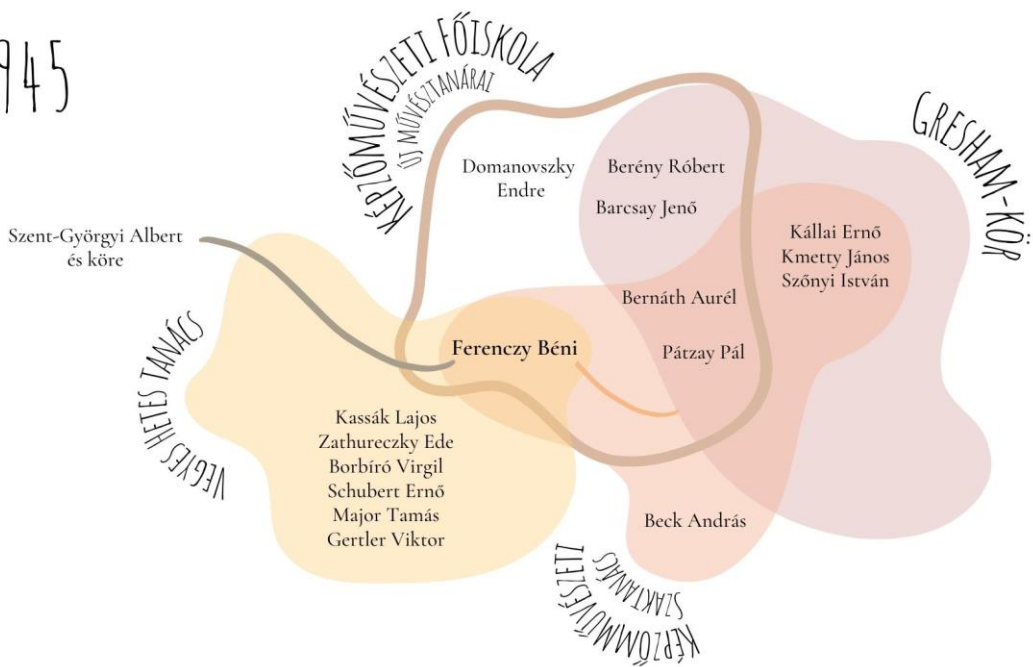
945

KÉPZŐMŰVÉSZETI FŐISKOLA
ÚJ MŰVÉSZTANÁRAI

GRESHAM-KÖR

Domanovszky Endre

Berény Róbert

Barcsay Jenő

Kállai Ernő
Kmetty János
Szőnyi István

Szent-Györgyi Albert és köre

Bernáth Aurél

VEGYES HETES TANÁCS

Ferenczy Béni

Pátzay Pál

Kassák Lajos
Zathureczky Ede
Borbíró Virgil
Schubert Ernő
Major Tamás
Gertler Viktor

Beck András

KÉPZŐMŰVÉSZETI
SZAKTANÁCS